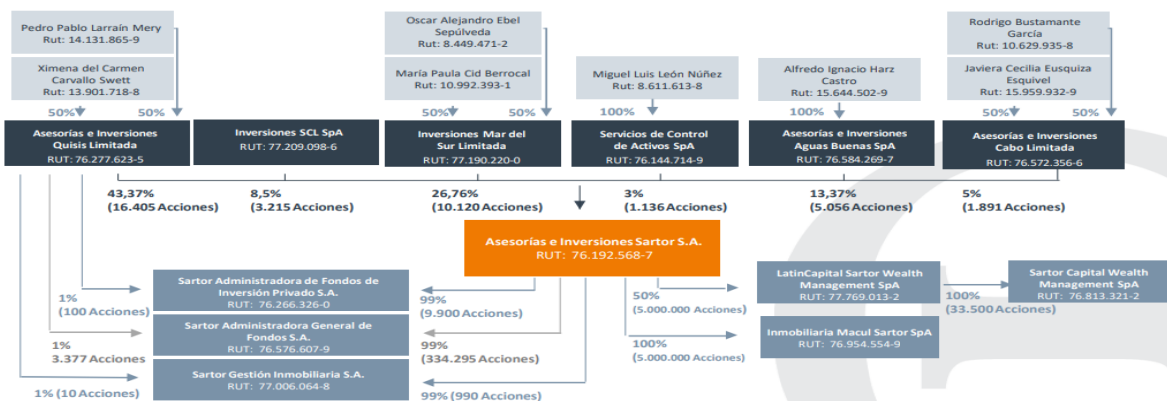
Pedro Pablo Larraín Mery
RUT: 14.131.865-9

Ximena del Carmen Carvallo Swett
RUT: 13.901.718-8

50% 50%

Asesorías e Inversiones Quisis Limitada
RUT: 76.277.623-5

Inversiones SCL SpA
RUT: 77.209.098-6

Oscar Alejandro Ebel Sepúlveda
RUT: 8.449.471-2

María Paula Cid Berrocal
RUT: 10.992.393-1

50% 50%

Inversiones Mar del Sur Limitada
RUT: 77.190.220-0

Miguel Luis León Núñez
RUT: 8.611.613-8

100%

Servicios de Control de Activos SpA
RUT: 76.144.714-9

Alfredo Ignacio Harz Castro
RUT: 15.644.502-9

100%

Asesorías e Inversiones Aguas Buenas SpA
RUT: 76.584.269-7

Rodrigo Bustamante García
RUT: 10.629.935-8

Javiera Cecilia Eusquiza Esquivel
RUT: 15.959.932-9

50% 50%

Asesorías e Inversiones Cabo Limitada
RUT: 76.572.356-6

43,37%
(16.405 Acciones)

8,5%
(3.215 Acciones)

26,76%
(10.120 Acciones)

3%
(1.136 Acciones)

13,37%
(5.056 Acciones)

5%
(1.891 Acciones)

Asesorías e Inversiones Sartor S.A.
RUT: 76.192.568-7

1%
(100 Acciones)

Sartor Administradora de Fondos de Inversión Privado S.A.
RUT: 76.266.326-0

99%
(9.900 Acciones)

1%
3.377 Acciones

Sartor Administradora General de Fondos S.A.
RUT: 76.576.607-9

99%
(334.295 Acciones)

1% (10 Acciones)

Sartor Gestión Inmobiliaria S.A.
RUT: 77.006.064-8

99% (990 Acciones)

50%
(5.000.000 Acciones)

LatinCapital Sartor Wealth Management SpA
RUT: 77.769.013-2

100%
(33.500 Acciones)

Sartor Capital Wealth Management SpA
RUT: 76.813.321-2

100%
(5.000.000 Acciones)

Inmobiliaria Macul Sartor SpA
RUT: 76.954.554-9